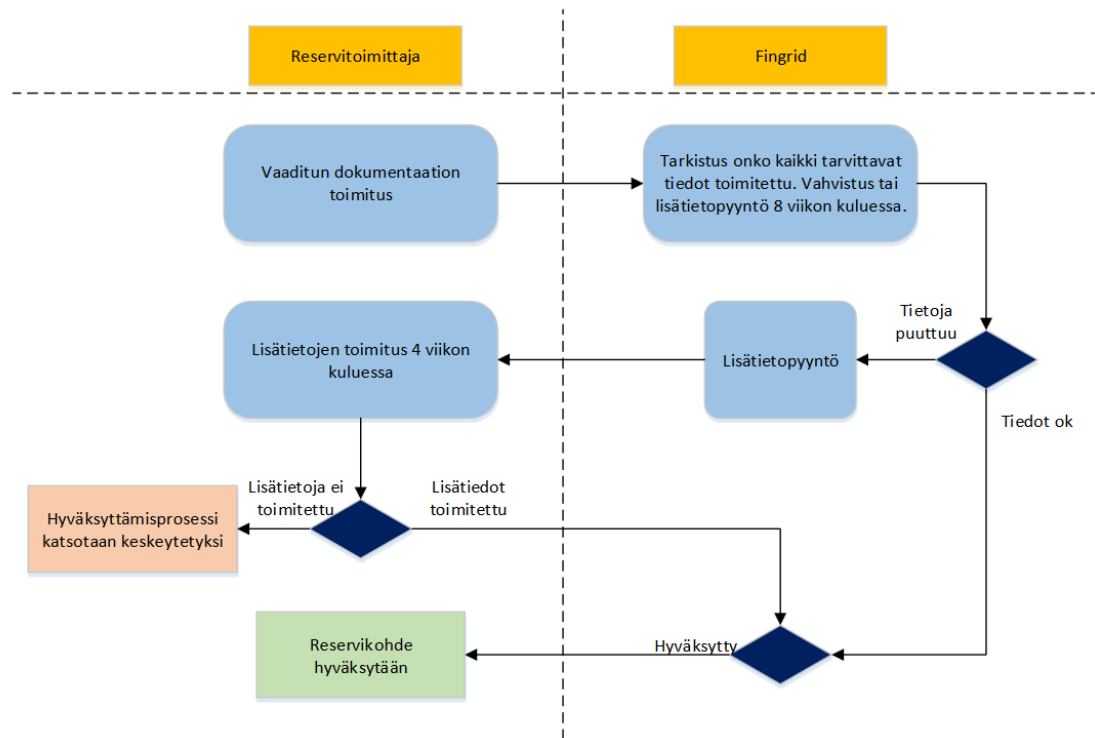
Reservitoimittaja

Fingrid

Vaaditun dokumentaation toimitus

Tarkistus onko kaikki tarvittavat tiedot toimitettu. Vahvistus tai lisätietopyyntö 8 viikon kuluessa.

Tietoja puuttuu

Lisätietojen toimitus 4 viikon kuluessa

Lisätietopyyntö

Tiedot ok

Lisätietoja ei toimitettu

Lisätiedot toimitettu

Hyväksyttämisprosessi katsotaan keskeytetyksi

Reservikohde hyväksytään

Hyväksytty